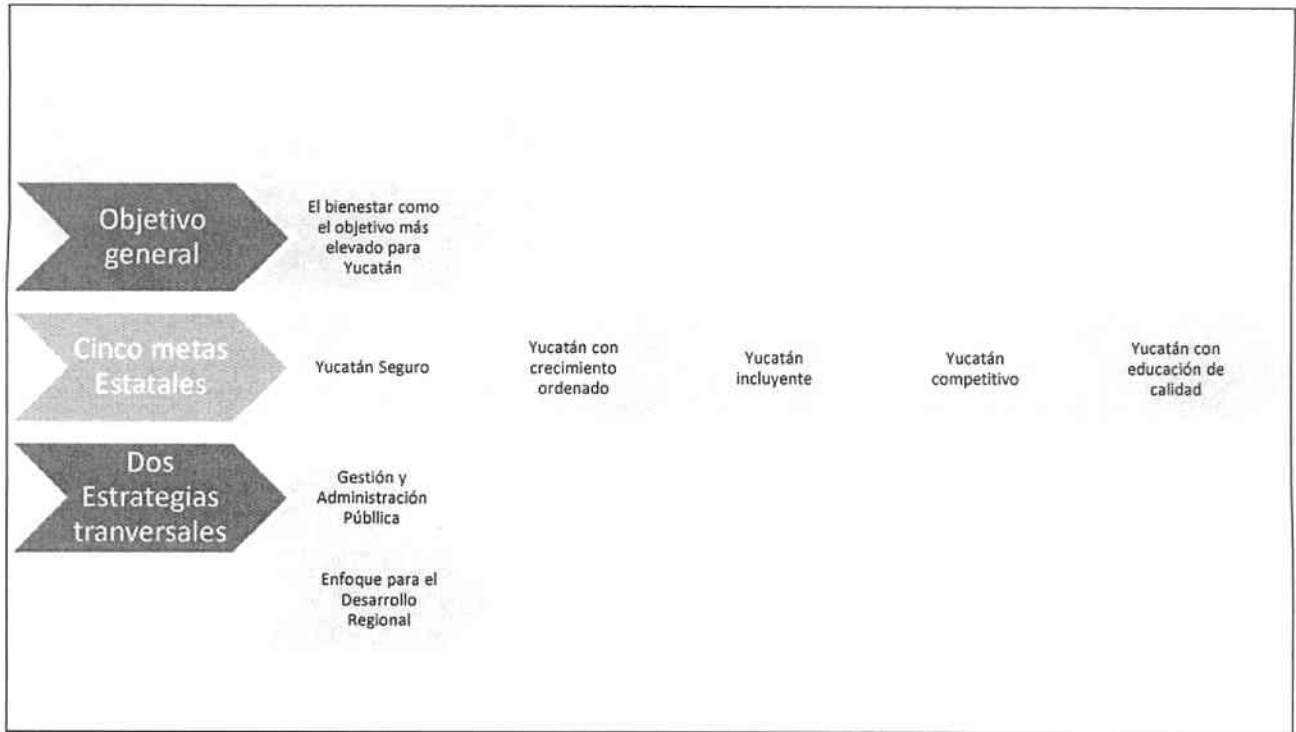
Objetivo general

El bienestar como el objetivo más elevado para Yucatán

Cinco metas Estatales

Yucatán Seguro

Yucatán con crecimiento ordenado

Yucatán incluyente

Yucatán competitivo

Yucatán con educación de calidad

Dos Estrategias tranversales

Gestión y Administración Pública

Enfoque para el Desarrollo Regional